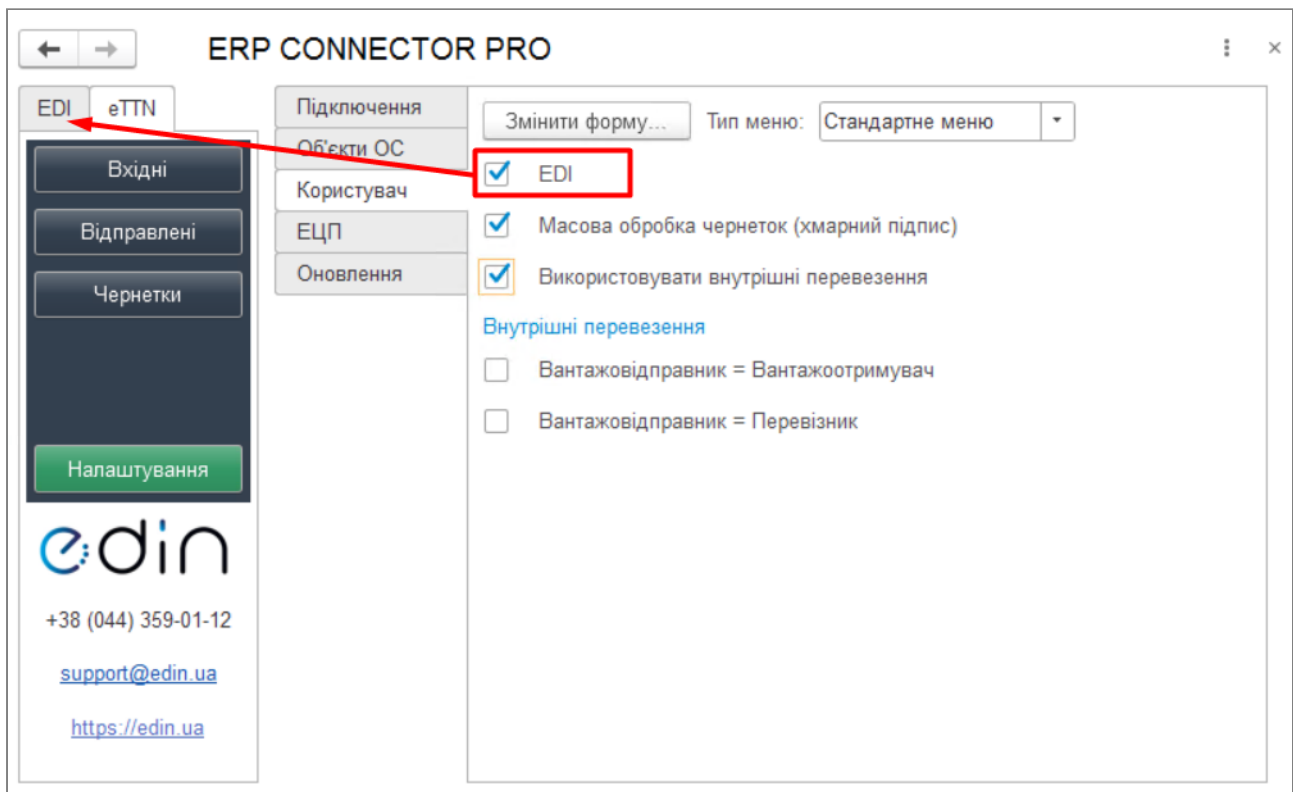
ERP CONNECTOR PRO

EDI
eTTN

Вхідні
Відправлені
Чернетки
Налаштування

edin

+38 (044) 359-01-12

support@edin.ua

https://edin.ua

Підключення
Об'єкти ОС
Користувач
ЕЦП
Оновлення

Змінити форму...
Тип меню:
Стандартне меню

EDI
Масова обробка чернеток (хмарний підпис)
Використовувати внутрішні перевезення

Внутрішні перевезення

Вантажовідправник = Вантажоотримувач
Вантажовідправник = Перевізник